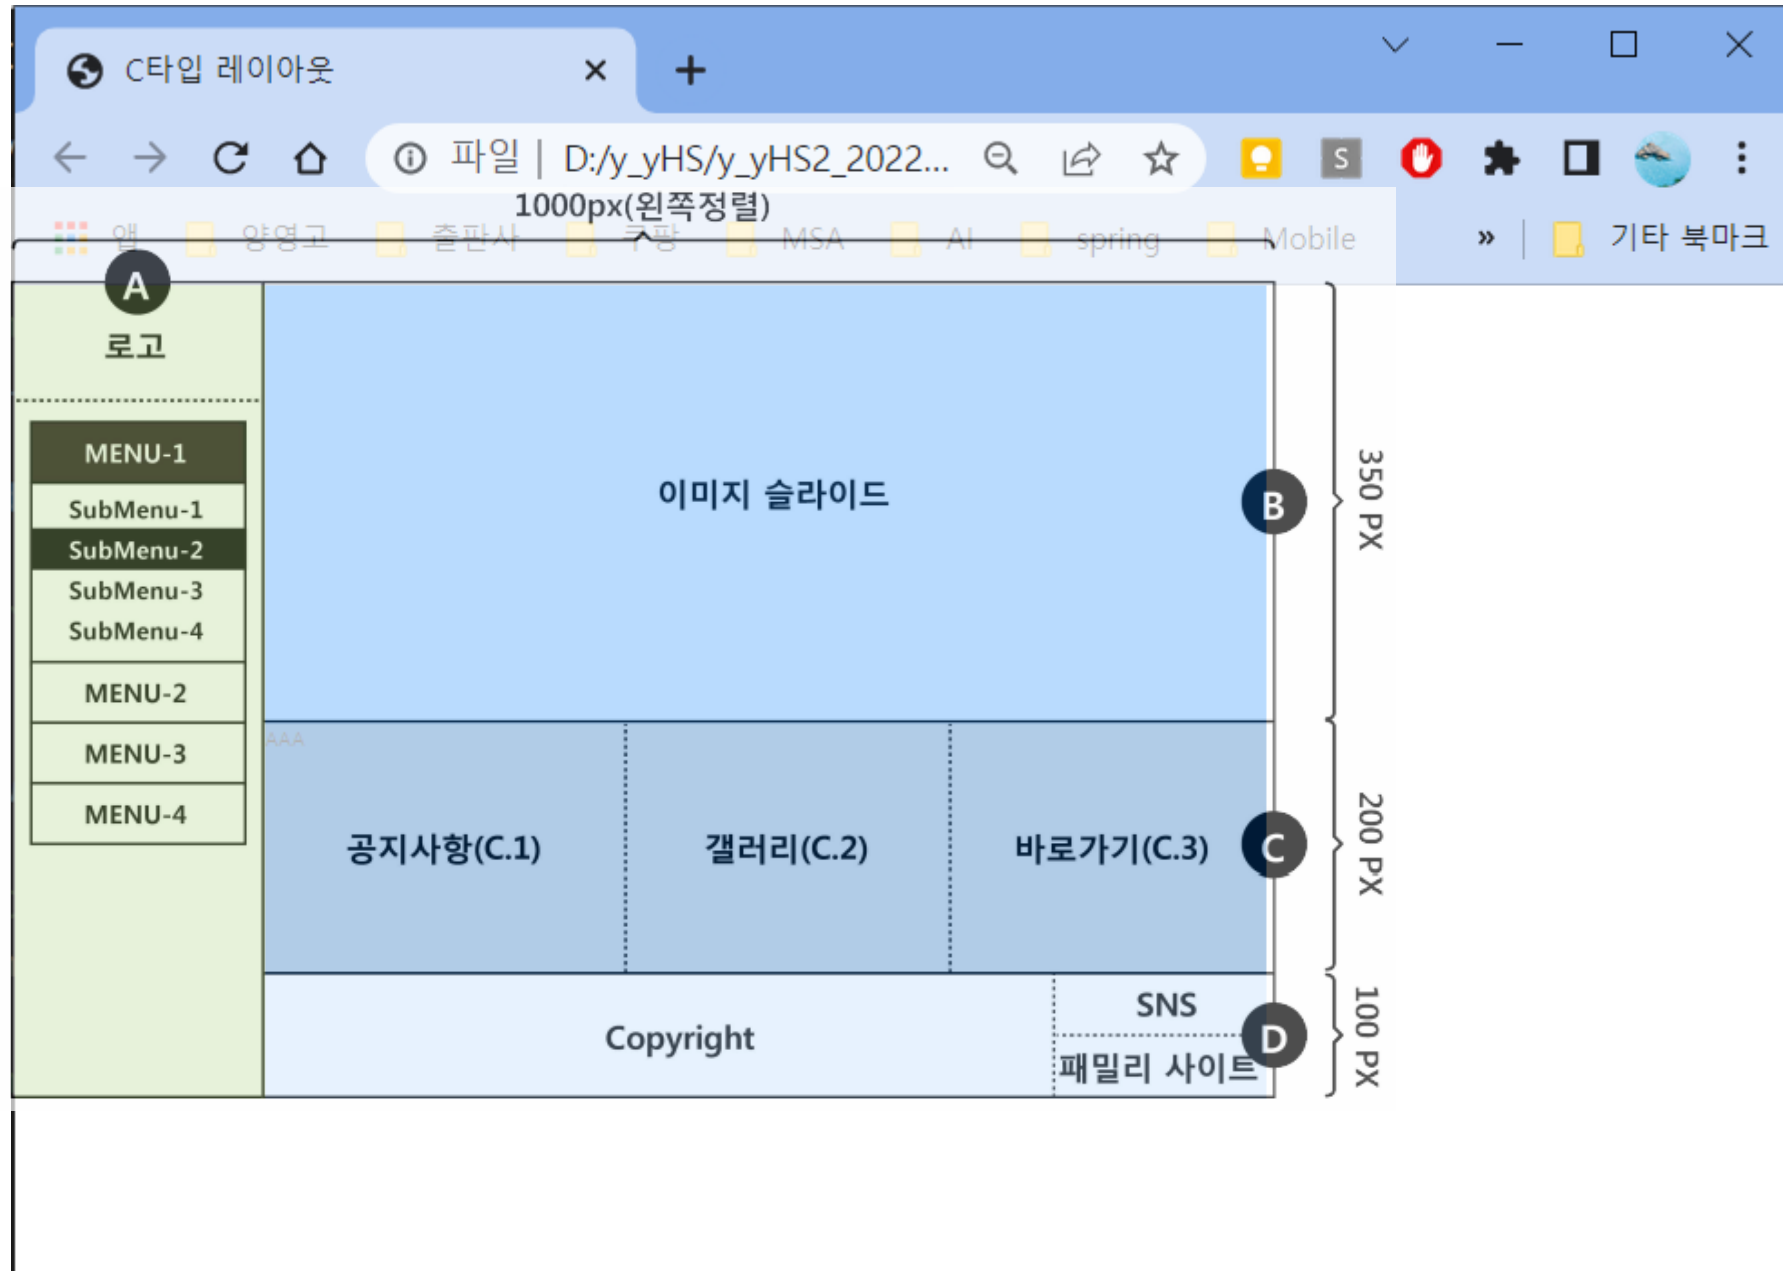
C타입 레이아웃 ×

파일 | D:/y_yHS/y_yHS2_2022...

1000px(왼쪽정렬)

앱 양영고 출판사 쿠팡 MSA AI spring Mobile » 기타 북마크

A

로고

MENU-1

SubMenu-1

SubMenu-2

SubMenu-3

SubMenu-4

MENU-2

MENU-3

MENU-4

이미지 슬라이드

B

350 PX

AAA

공지사항(C.1)

갤러리(C.2)

바로가기(C.3)

C

200 PX

Copyright

SNS

패밀리 사이트

D

100 PX